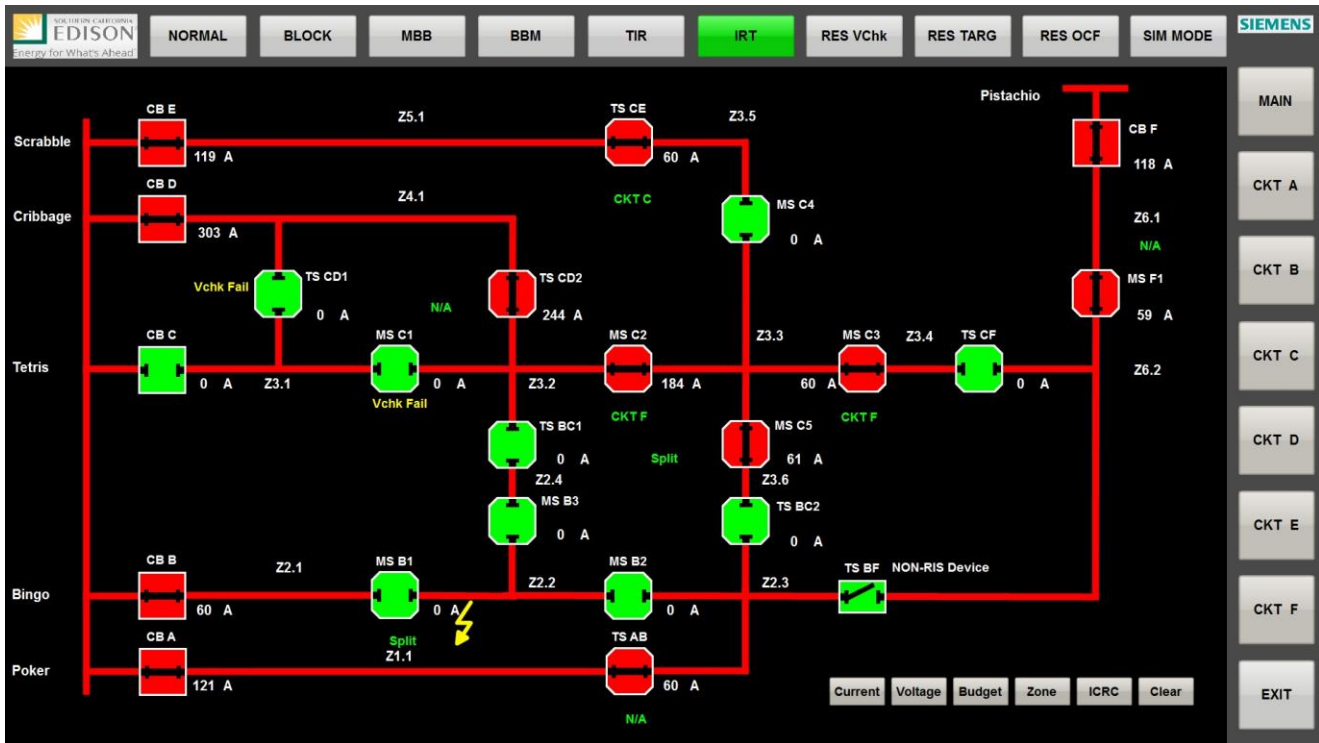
SOUTHERN CALIFORNIA EDISON Energy for What's Ahead

NORMAL BLOCK MBB BBM TIR IRT RES VChk RES TARG RES OCF SIM MODE

SIEMENS

MAIN
CKT A
CKT B
CKT C
CKT D
CKT E
CKT F
EXIT

Pistachio

Scrabble
Cribbage
Tetris
Bingo
Poker

CB E 119 A
Z5.1
TS CE 60 A
Z3.5
CB F 118 A
CKT C
CB D 303 A
Z4.1
MS C4 0 A
Z6.1
N/A
TS CD1 0 A
Vchk Fail
N/A
TS CD2 244 A
MS F1 59 A
CB C 0 A
Z3.1
MS C1 0 A
Vchk Fail
Z3.2
MS C2 184 A
Z3.3
MS C3 60 A
Z3.4
TS CF 0 A
Z6.2
CKT F
CKT F
TS BC1 0 A
Split
MS C5 61 A
Z2.4
Z3.6
MS B3 0 A
TS BC2 0 A
CB B 60 A
Z2.1
MS B1 0 A
Split
Z2.2
MS B2 0 A
Z2.3
TS BF
NON-RIS Device
CB A 121 A
Z1.1
TS AB 60 A
N/A

Current Voltage Budget Zone ICRC Clear